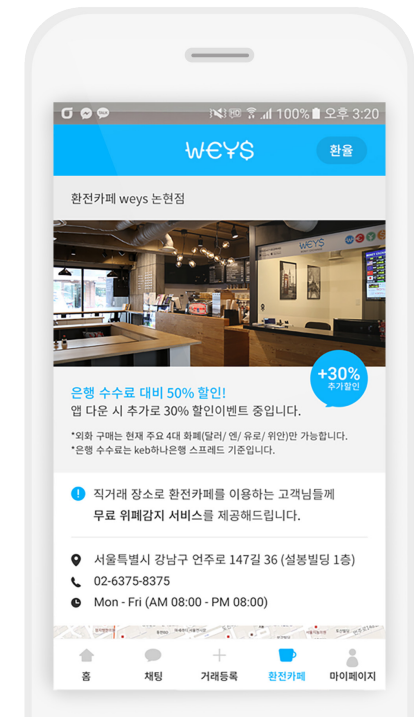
100% 오후 3:20

weys

환율

환전카페 weys 논현점

weys

+30%
추가할인

은행 수수료 대비 50% 할인!
앱 다운 시 추가로 30% 할인이벤트 중입니다.

*외화 구매는 현재 주요 4대 화폐(달러/ 엔/ 유로/ 위안)만 가능합니다.
*은행 수수료는 keb하나은행 스프레드 기준입니다.

직거래 장소로 환전카페를 이용하는 고객님들께 무료 위폐감지 서비스를 제공해드립니다.

서울특별시 강남구 언주로 147길 36 (설봉빌딩 1층)
02-6375-8375
Mon - Fri (AM 08:00 - PM 08:00)

홈
채팅
거래등록
환전카페
마이페이지